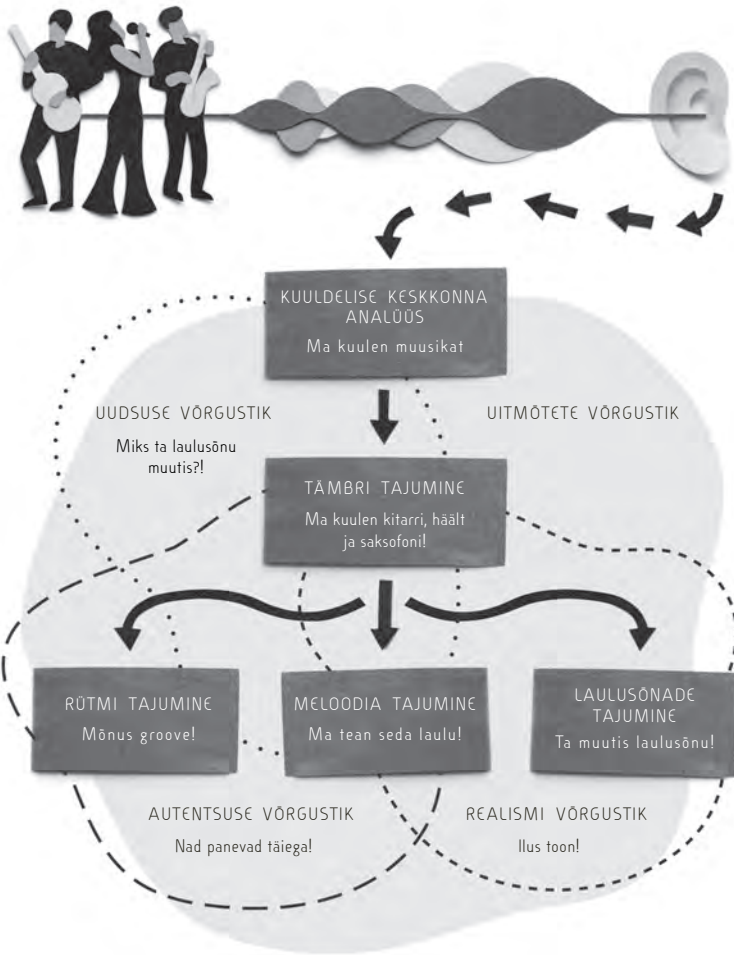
KUULDELISE KESKKONNA ANALÜÜS

Ma kuulen muusikat

UUDSUSE VÕRGUSTIK

Miks ta laulusõnu muutis?!

UITMÕTETE VÕRGUSTIK

TÄMBRI TAJUMINE

Ma kuulen kitarri, häält ja saksofoni!

RÜTMI TAJUMINE

Mõnus groove!

MELOODIA TAJUMINE

Ma tean seda laulu!

LAULUSÕNADE TAJUMINE

Ta muutis laulusõnu!

AUTENTSUSE VÕRGUSTIK

Nad panevad täiega!

REALISMI VÕRGUSTIK

Ilus toon!